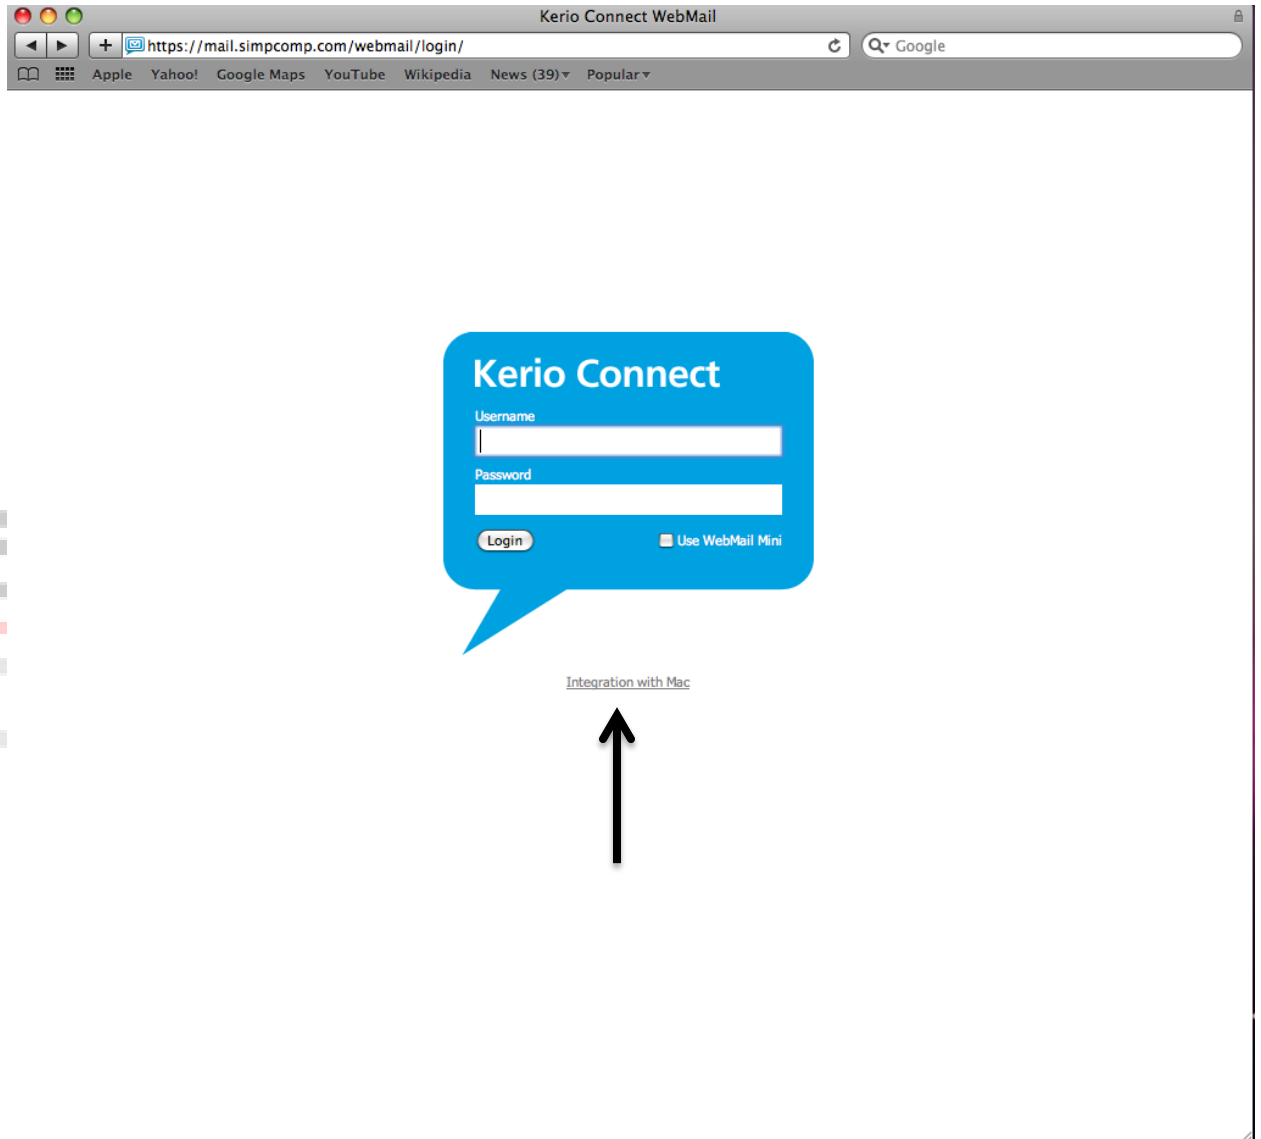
Kerio Connect WebMail

https://mail.simpcomp.com/webmail/login/

Google

Apple Yahoo! Google Maps YouTube Wikipedia News (39) Popular

Kerio Connect

Username

Password

Login

Use WebMail Mini

Integration with Mac